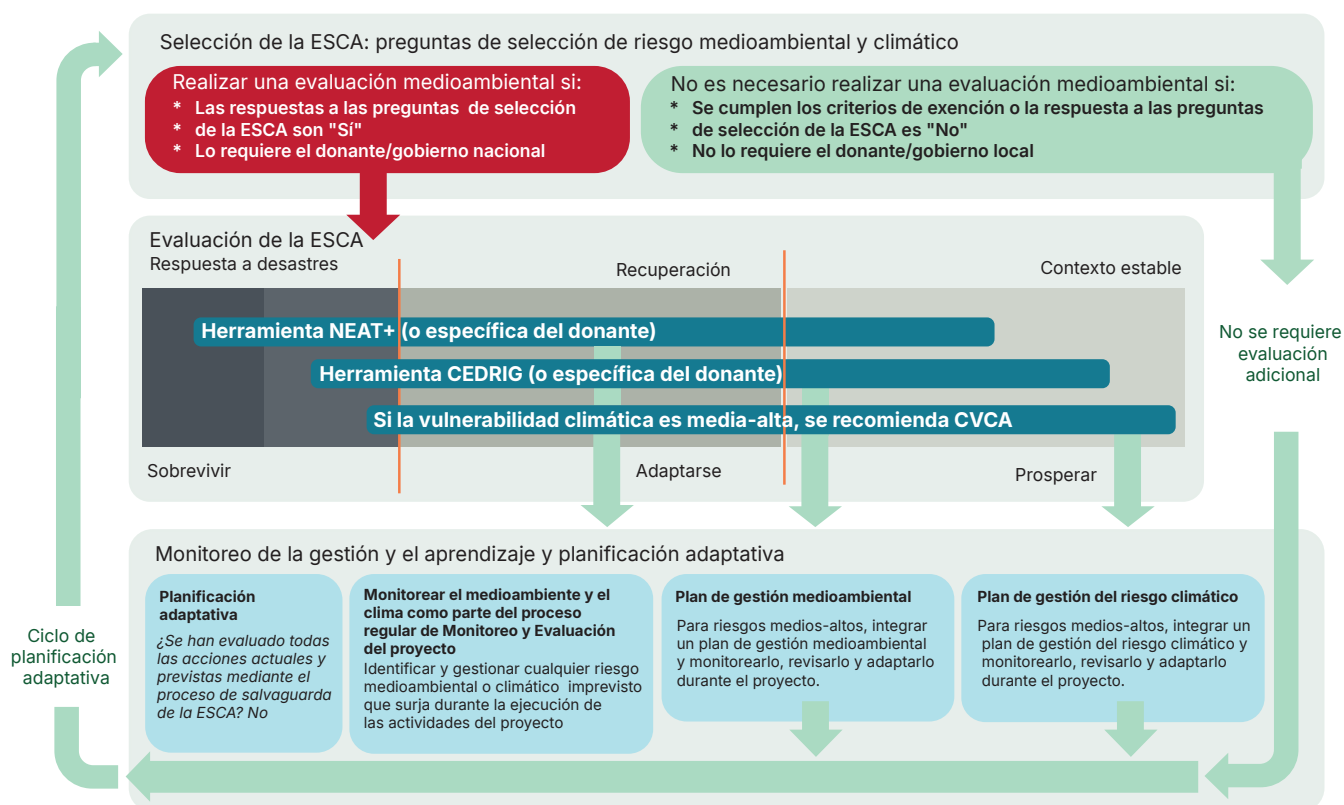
Selección de la ESCA: preguntas de selección de riesgo medioambiental y climático

Realizar una evaluación medioambiental si:
* Las respuestas a las preguntas de selección
* de la ESCA son "Sí"
* Lo requiere el donante/gobierno nacional

No es necesario realizar una evaluación medioambiental si:
* Se cumplen los criterios de exención o la respuesta a las preguntas
* de selección de la ESCA es "No"
* No lo requiere el donante/gobierno local

Evaluación de la ESCA
Respuesta a desastres

Recuperación

Contexto estable

Herramienta NEAT+ (o específica del donante)

Herramienta CEDRIG (o específica del donante)

Si la vulnerabilidad climática es media-alta, se recomienda CVCA

Sobrevivir

Adaptarse

Prosperar

No se requiere evaluación adicional

Monitoreo de la gestión y el aprendizaje y planificación adaptativa

Planificación adaptativa
¿Se han evaluado todas las acciones actuales y previstas mediante el proceso de salvaguarda de la ESCA? No

Monitorear el medioambiente y el clima como parte del proceso regular de Monitoreo y Evaluación del proyecto
Identificar y gestionar cualquier riesgo medioambiental o climático imprevisto que surja durante la ejecución de las actividades del proyecto

Plan de gestión medioambiental
Para riesgos medios-altos, integrar un plan de gestión medioambiental y monitorearlo, revisarlo y adaptarlo durante el proyecto.

Plan de gestión del riesgo climático
Para riesgos medios-altos, integrar un plan de gestión del riesgo climático y monitorearlo, revisarlo y adaptarlo durante el proyecto.

Ciclo de planificación adaptativa